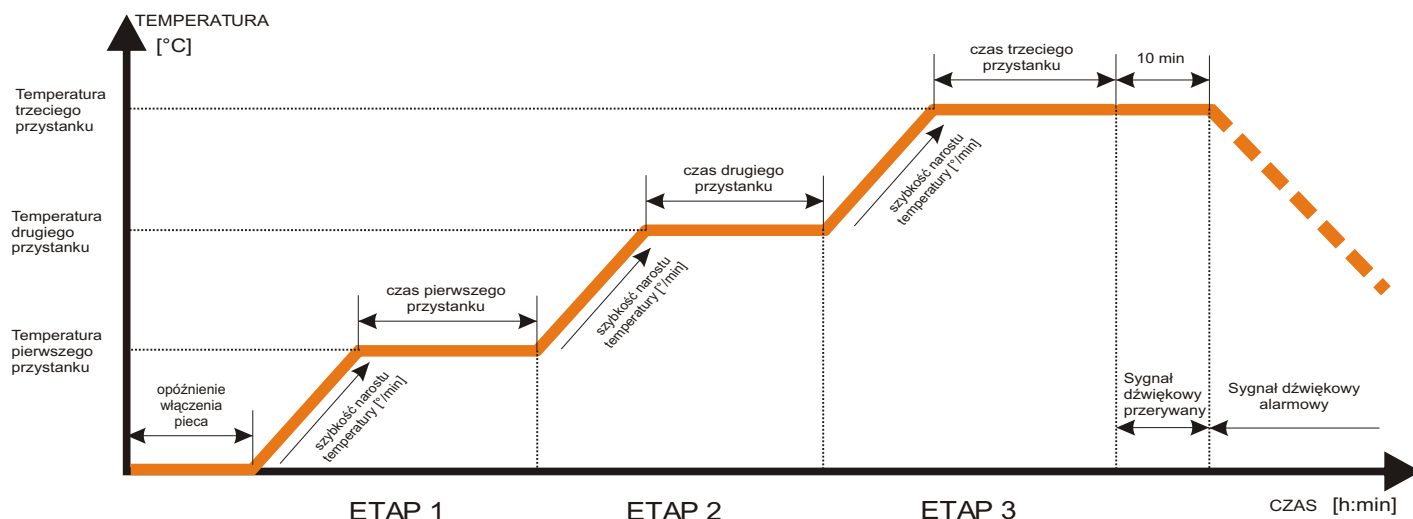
TEMPERATURA
[°C]

Temperatura trzeciego przystanku

Temperatura drugiego przystanku

Temperatura pierwszego przystanku

czas trzeciego przystanku

10 min

czas drugiego przystanku

czas pierwszego przystanku

opóźnienie włączenia pieca

szybkość narostu temperatury [°/min]

szybkość narostu temperatury [°/min]

szybkość narostu temperatury [°/min]

Sygnał dźwiękowy przerywany

Sygnał dźwiękowy alarmowy

ETAP 1

ETAP 2

ETAP 3

CZAS [h:min]